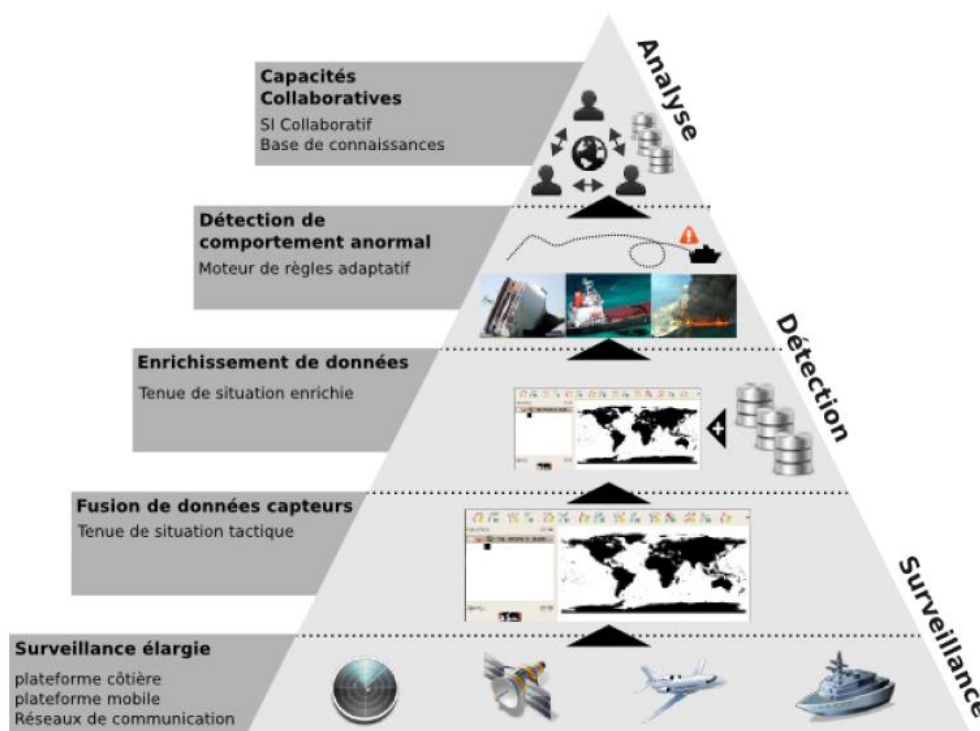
Capacités Collaboratives
SI Collaboratif
Base de connaissances

Analyse

Détection de comportement anormal
Moteur de règles adaptatif

Enrichissement de données
Tenue de situation enrichie

Détection

Fusion de données capteurs
Tenue de situation tactique

Surveillance élargie
plateforme côtière
plateforme mobile
Réseaux de communication

Surveillance